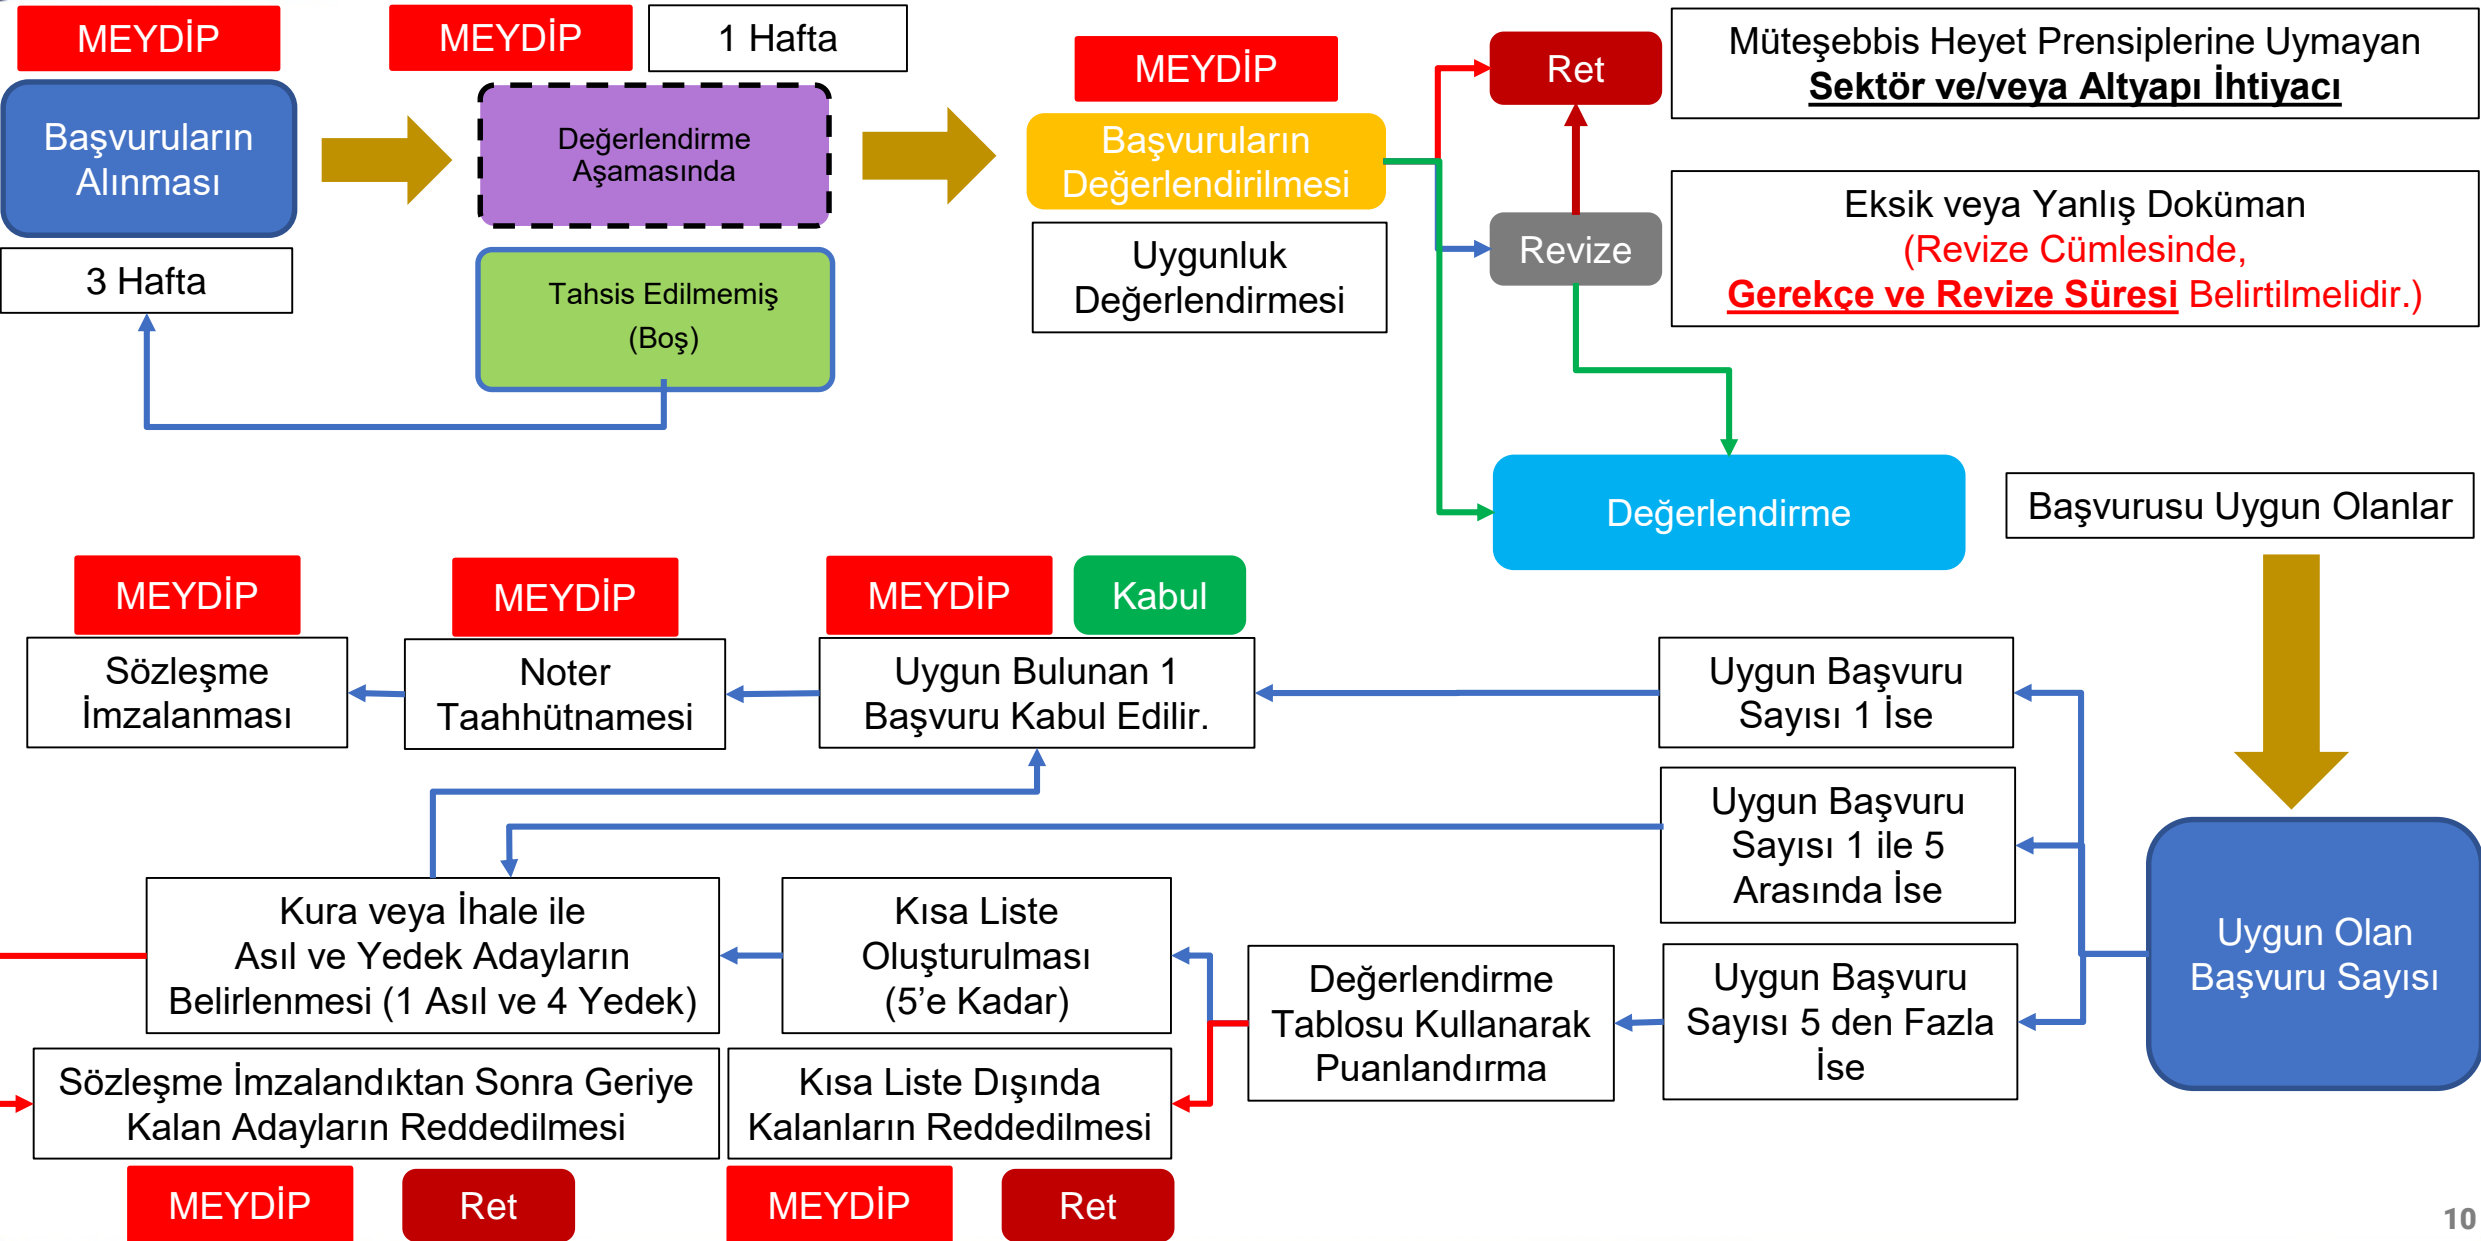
MEYDİP

Başvuruların Alınması

3 Hafta

MEYDİP

1 Hafta

Değerlendirme Aşamasında

Tahsis Edilmemiş (Boş)

MEYDİP

Başvuruların Değerlendirilmesi

Uygunluk Değerlendirmesi

Ret

Müteşebbis Heyet Prensiplerine Uymayan **Sektör ve/veya Altyapı İhtiyacı**

Revize

Eksik veya Yanlış Doküman (Revize Cümlesinde, **Gerekçe ve Revize Süresi** Belirtilmelidir.)

Değerlendirme

Başvurusu Uygun Olanlar

MEYDİP

Sözleşme İmzalanması

MEYDİP

Noter Taahhütnamesi

MEYDİP

Kabul

Uygun Bulunan 1 Başvuru Kabul Edilir.

Uygun Başvuru Sayısı 1 İse

Uygun Başvuru Sayısı 1 ile 5 Arasında İse

Uygun Olan Başvuru Sayısı

Kura veya İhale ile Asıl ve Yedek Adayların Belirlenmesi (1 Asıl ve 4 Yedek)

Kısa Liste Oluşturulması (5'e Kadar)

Değerlendirme Tablosu Kullanarak Puanlandırma

Uygun Başvuru Sayısı 5 den Fazla İse

Sözleşme İmzalandıktan Sonra Geriye Kalan Adayların Reddedilmesi

Kısa Liste Dışında Kalanların Reddedilmesi

MEYDİP

Ret

MEYDİP

Ret

10